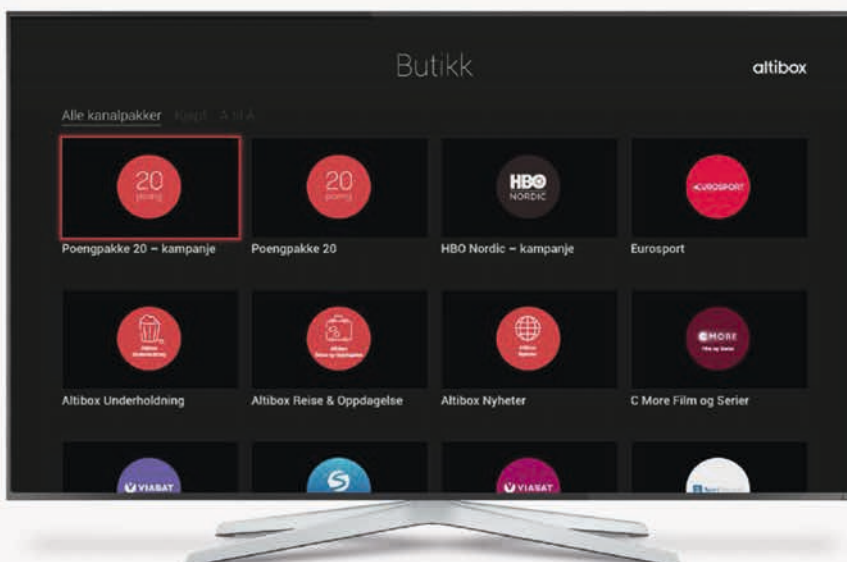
Butikk

altibox

Alle kanalpakker Kjøpt A til Å

20 poeng

Poengpakke 20 – kampanje

20 poeng

Poengpakke 20

HBO NORDIC

HBO Nordic – kampanje

EUROSPORT

Eurosport

Altibox Underholdning

Altibox Underholdning

Altibox Reise og Oppdagelse

Altibox Reise & Oppdagelse

Altibox Nyheter

Altibox Nyheter

C MORE Film og Serier

C More Film og Serier

VIASAT

VIASAT